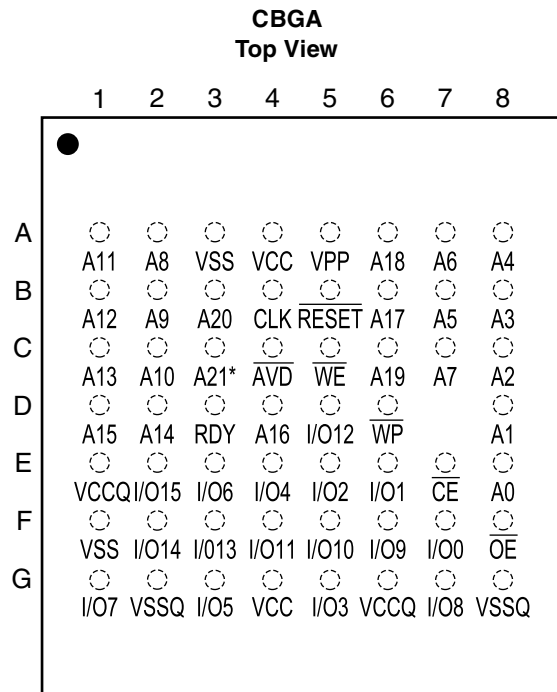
CBGA
Top View

|   | 1 | 2 | 3 | 4 | 5 | 6 | 7 | 8 |
|---|---|---|---|---|---|---|---|---|
| A | A11 | A8 | VSS | VCC | VPP | A18 | A6 | A4 |
| B | A12 | A9 | A20 | CLK | $\overline{RESET}$ | A17 | A5 | A3 |
| C | A13 | A10 | A21* | $\overline{AVD}$ | $\overline{WE}$ | A19 | A7 | A2 |
| D | A15 | A14 | RDY | A16 | I/O12 | $\overline{WP}$ |  | A1 |
| E | VCCQ | I/O15 | I/O6 | I/O4 | I/O2 | I/O1 | $\overline{CE}$ | A0 |
| F | VSS | I/O14 | I/O13 | I/O11 | I/O10 | I/O9 | I/O0 | $\overline{OE}$ |
| G | I/O7 | VSSQ | I/O5 | VCC | I/O3 | VCCQ | I/O8 | VSSQ |